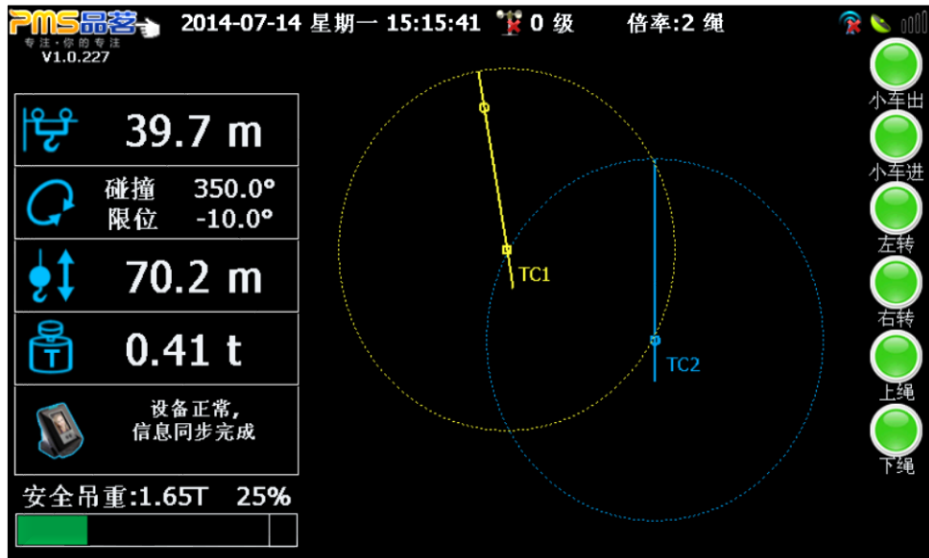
PMS品茗
专注·你的专注
V1.0.227

2014-07-14 星期一 15:15:41 0 级 倍率:2 绳

39.7 m

碰撞 350.0°
限位 -10.0°

70.2 m

T
0.41 t

设备正常,
信息同步完成

安全吊重:1.65T 25%

TC1

TC2

小车出
小车进
左转
右转
上绳
下绳